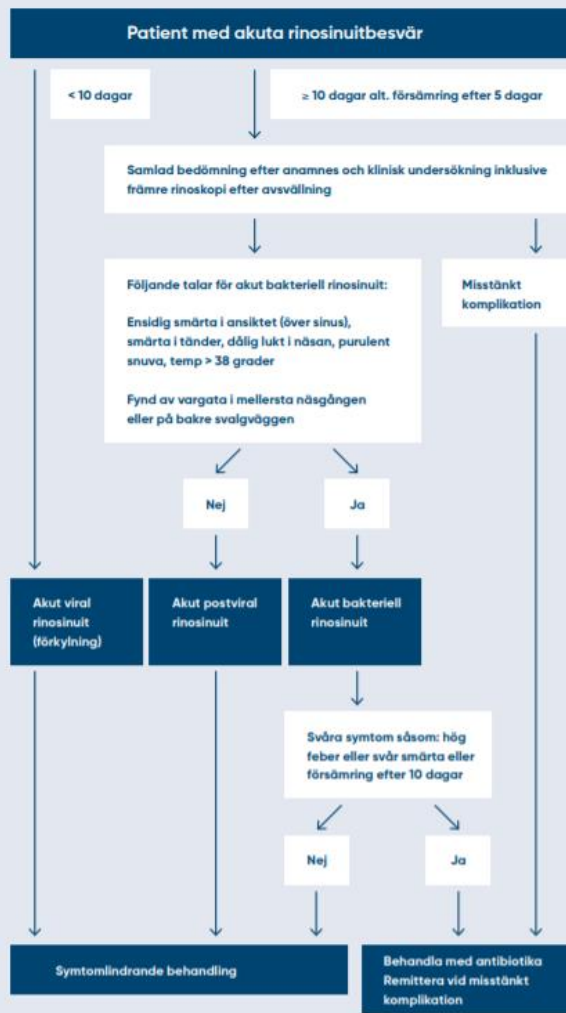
Patient med akuta rinosinuitbesvär

< 10 dagar

≥ 10 dagar alt. försämring efter 5 dagar

Samlad bedömning efter anamnes och klinisk undersökning inklusive främre rinoskopi efter avsvällning

Följande talar för akut bakteriell rinosinuit:

Ensidig smärta i ansiktet (över sinus), smärta i tänder, dålig lukt i näsan, purulent snuva, temp > 38 grader

Fynd av vargata i mellersta näsgången eller på bakre svalgväggen

Misstänkt komplikation

Nej

Ja

Akut viral rinosinuit (förkylning)

Akut postviral rinosinuit

Akut bakteriell rinosinuit

Svåra symtom såsom: hög feber eller svår smärta eller försämring efter 10 dagar

Nej

Ja

Symtomlindrande behandling

Behandla med antibiotika
Remittera vid misstänkt komplikation